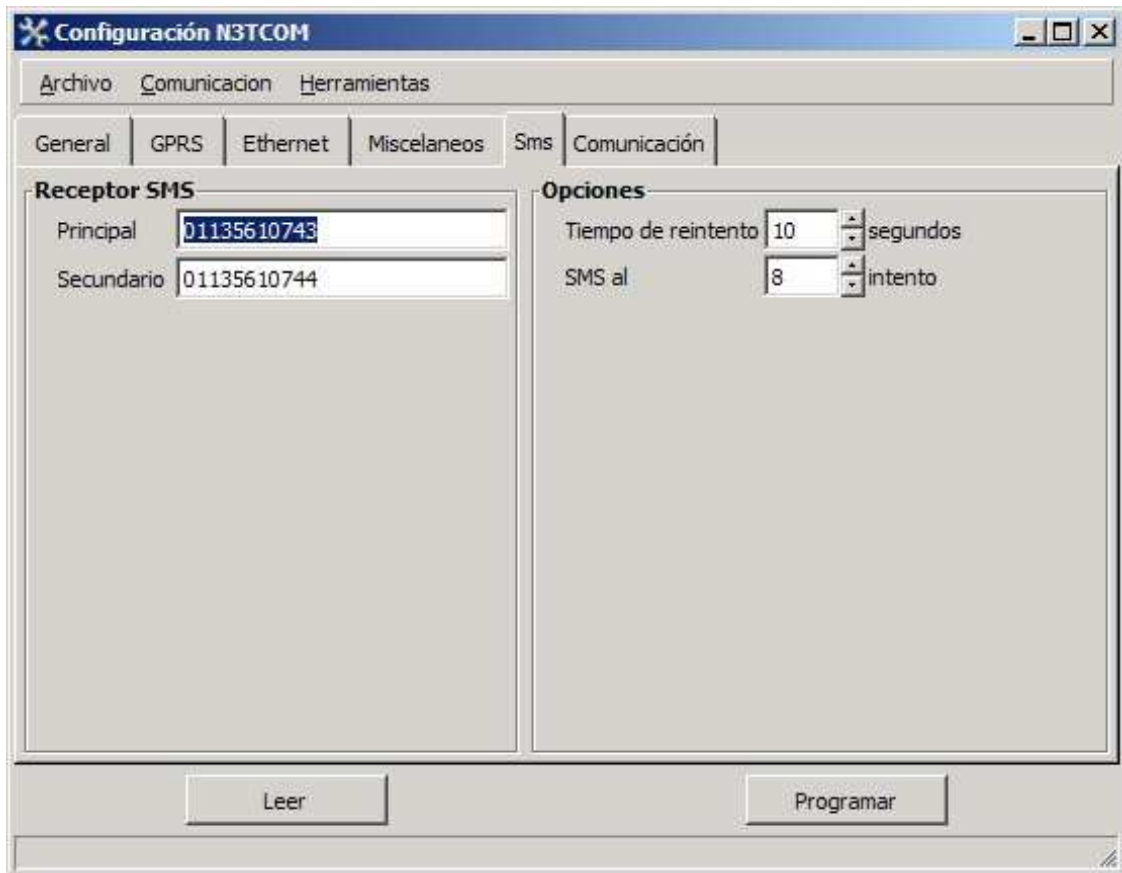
Configuración N3TCOM

Archivo Comunicacion Herramientas

General GPRS Ethernet Miscelaneos Sms Comunicación

Receptor SMS

Principal 01135610743

Secundario 01135610744

Opciones

Tiempo de reintento 10 segundos

SMS al 8 intento

Leer

Programar